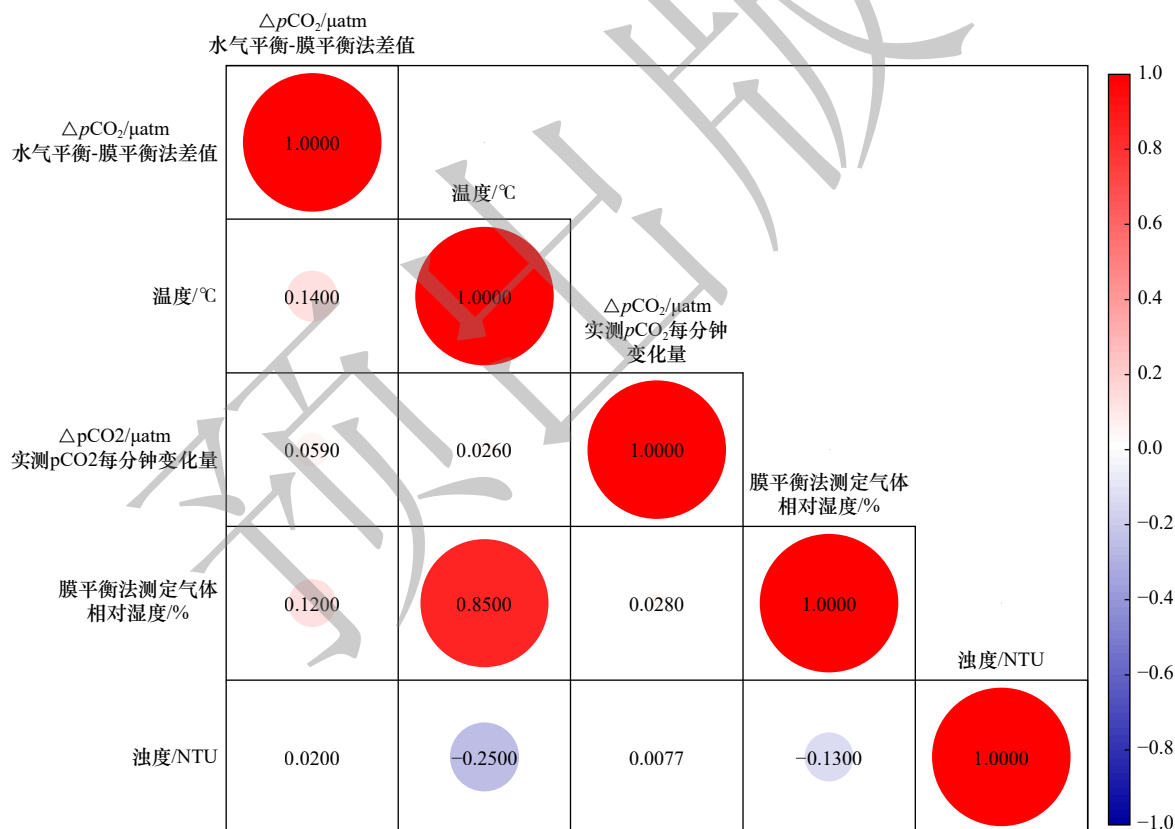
△$p$CO$_2$/μatm
水气平衡-膜平衡法差值

| | △$p$CO$_2$/μatm 水气平衡-膜平衡法差值 | 温度/℃ | △$p$CO$_2$/μatm 实测$p$CO$_2$每分钟变化量 | 膜平衡法测定气体相对湿度/% | 浊度/NTU |
|---|---|---|---|---|---|
| △$p$CO$_2$/μatm 水气平衡-膜平衡法差值 | 1.0000 | | | | |
| 温度/℃ | 0.1400 | 1.0000 | | | |
| △pCO2/μatm 实测pCO2每分钟变化量 | 0.0590 | 0.0260 | 1.0000 | | |
| 膜平衡法测定气体相对湿度/% | 0.1200 | 0.8500 | 0.0280 | 1.0000 | |
| 浊度/NTU | 0.0200 | −0.2500 | 0.0077 | −0.1300 | 1.0000 |

1.0
0.8
0.6
0.4
0.2
0.0
−0.2
−0.4
−0.6
−0.8
−1.0